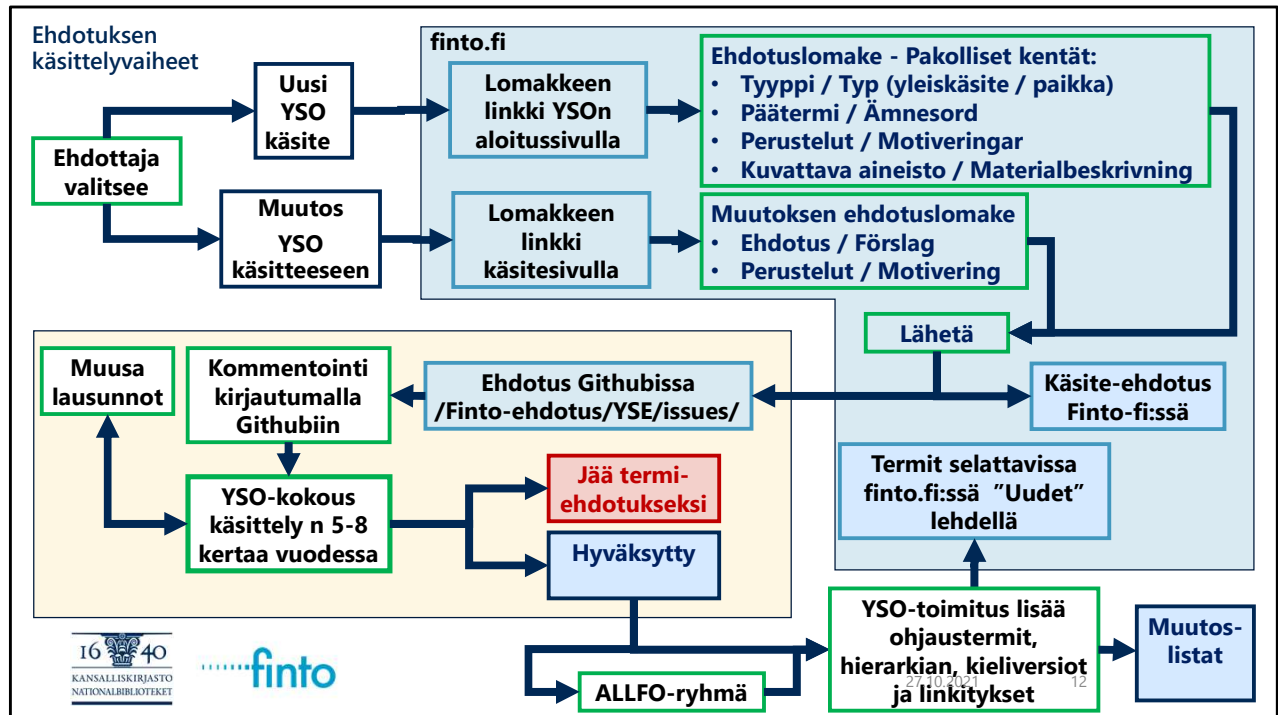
Ehdotuksen käsittelyvaiheet

finto.fi

Ehdottaja valitsee

Uusi YSO käsite

Muutos YSO käsitteeseen

Lomakkeen linkki YSOn aloitussivulla

Lomakkeen linkki käsitesivulla

Ehdotuslomake - Pakolliset kentät:
• Tyyppi / Typ (yleiskäsite / paikka)
• Päätermi / Ämnesord
• Perustelut / Motiveringar
• Kuvattava aineisto / Materialbeskrivning

Muutoksen ehdotuslomake
• Ehdotus / Förslag
• Perustelut / Motivering

Lähetä

Muusa lausunnot

Kommentointi kirjautumalla Githubiin

Ehdotus Githubissa /Finto-ehdotus/YSE/issues/

Käsite-ehdotus Finto-fi:ssä

YSO-kokous käsittely n 5-8 kertaa vuodessa

Jää termi-ehdotukseksi

Hyväksytty

Termit selattavissa finto.fi:ssä "Uudet" lehdellä

YSO-toimitus lisää ohjaustermit, hierarkian, kieliversiot ja linkitykset

Muutos-listat

ALLFO-ryhmä

16 40 KANSALLISKIRJASTO NATIONALBIBLIOTEKET

finto

27.10.2021

12